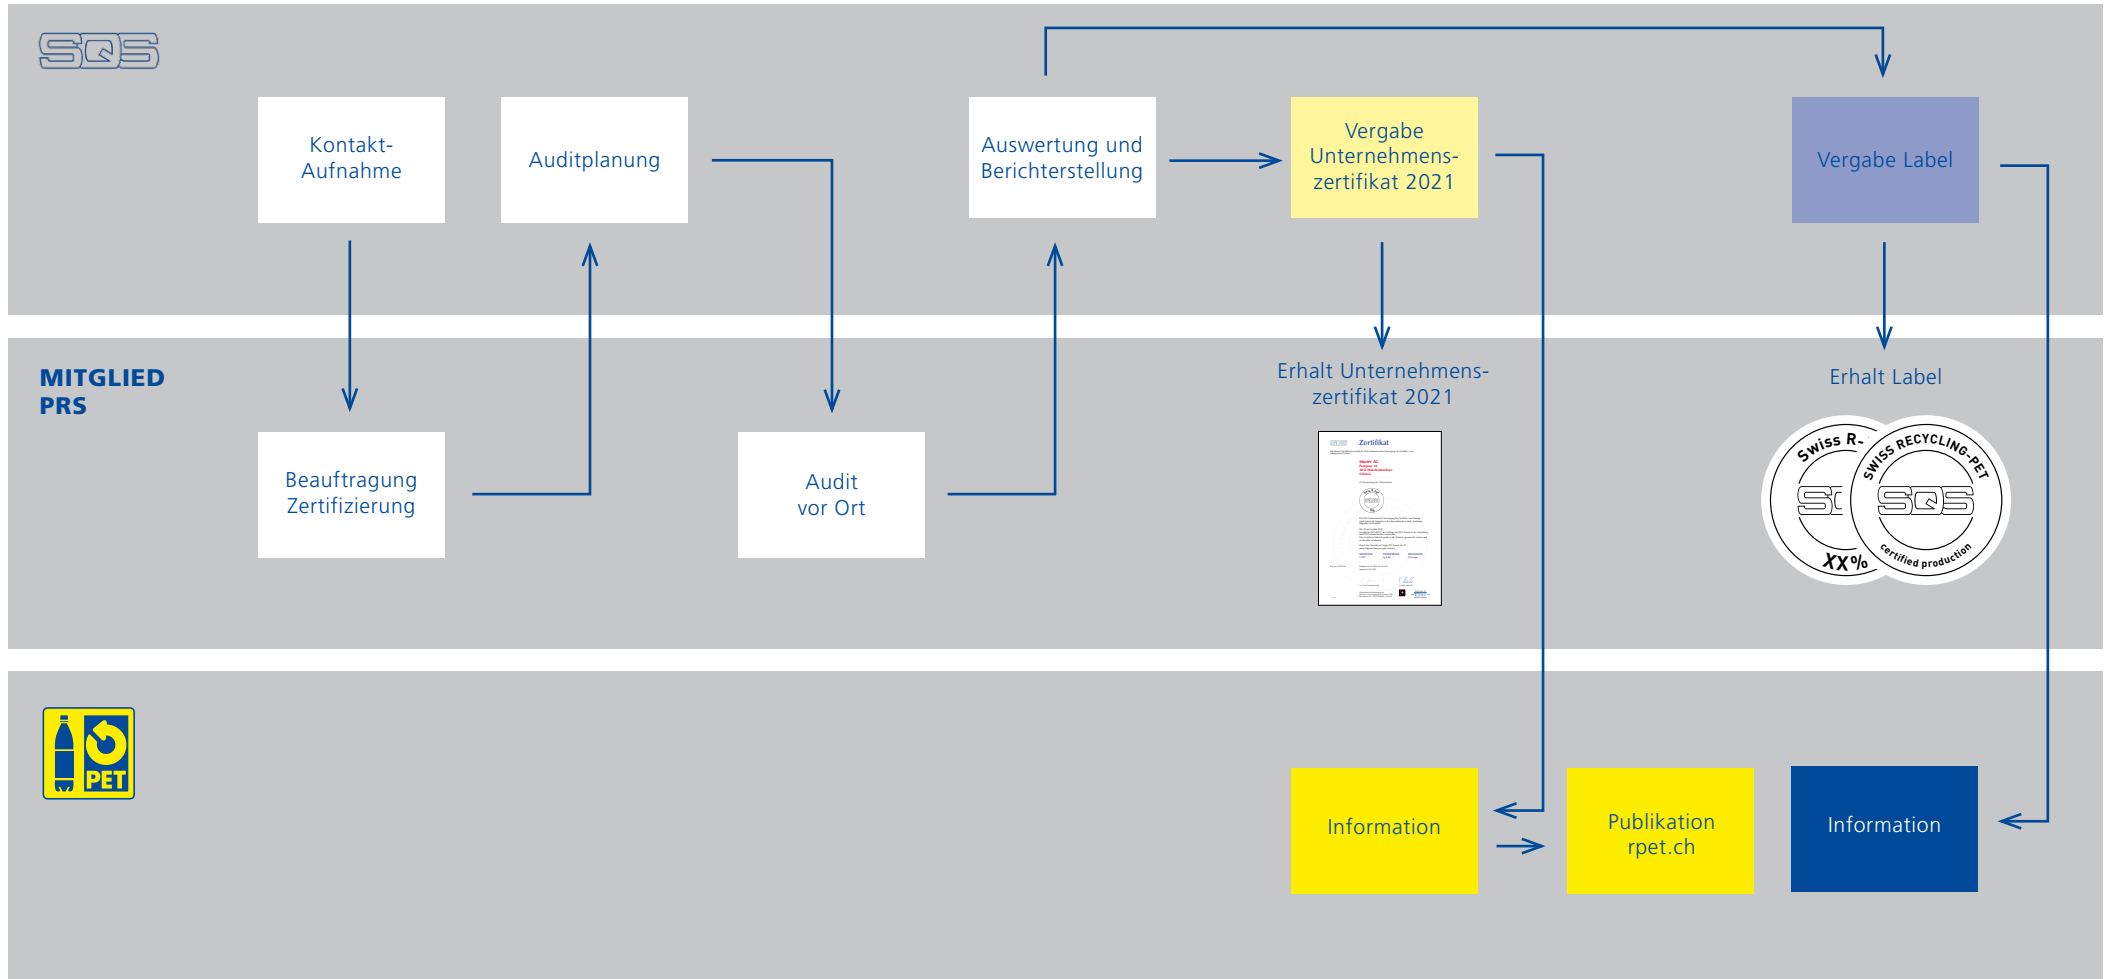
SQS

Kontakt-Aufnahme

Auditplanung

Auswertung und Berichterstellung

Vergabe Unternehmens-zertifikat 2021

Vergabe Label

MITGLIED PRS

Beauftragung Zertifizierung

Audit vor Ort

Erhalt Unternehmens-zertifikat 2021

Zertifikat

Erhalt Label

Swiss R-

SQS

XX%

SWISS RECYCLING-PET

SQS

certified production

PET

Information

Publikation rpet.ch

Information